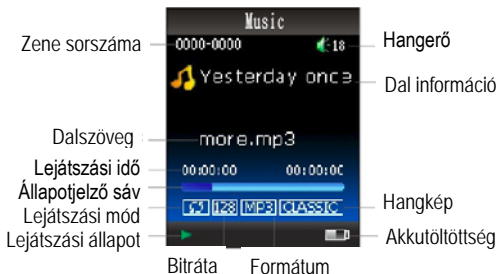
Music

Zene sorszáma
0000-0000
18
Hangerő

Yesterday once
Dal információ

Dalszöveg
more.mp3

Lejátszási idő
00:00:00
00:00:00

Állapotjelző sáv

Lejátszási mód
128
MP3
CLASSIC
Hangkép

Lejátszási állapot
Akkutöltöttség

Bitráta
Formátum